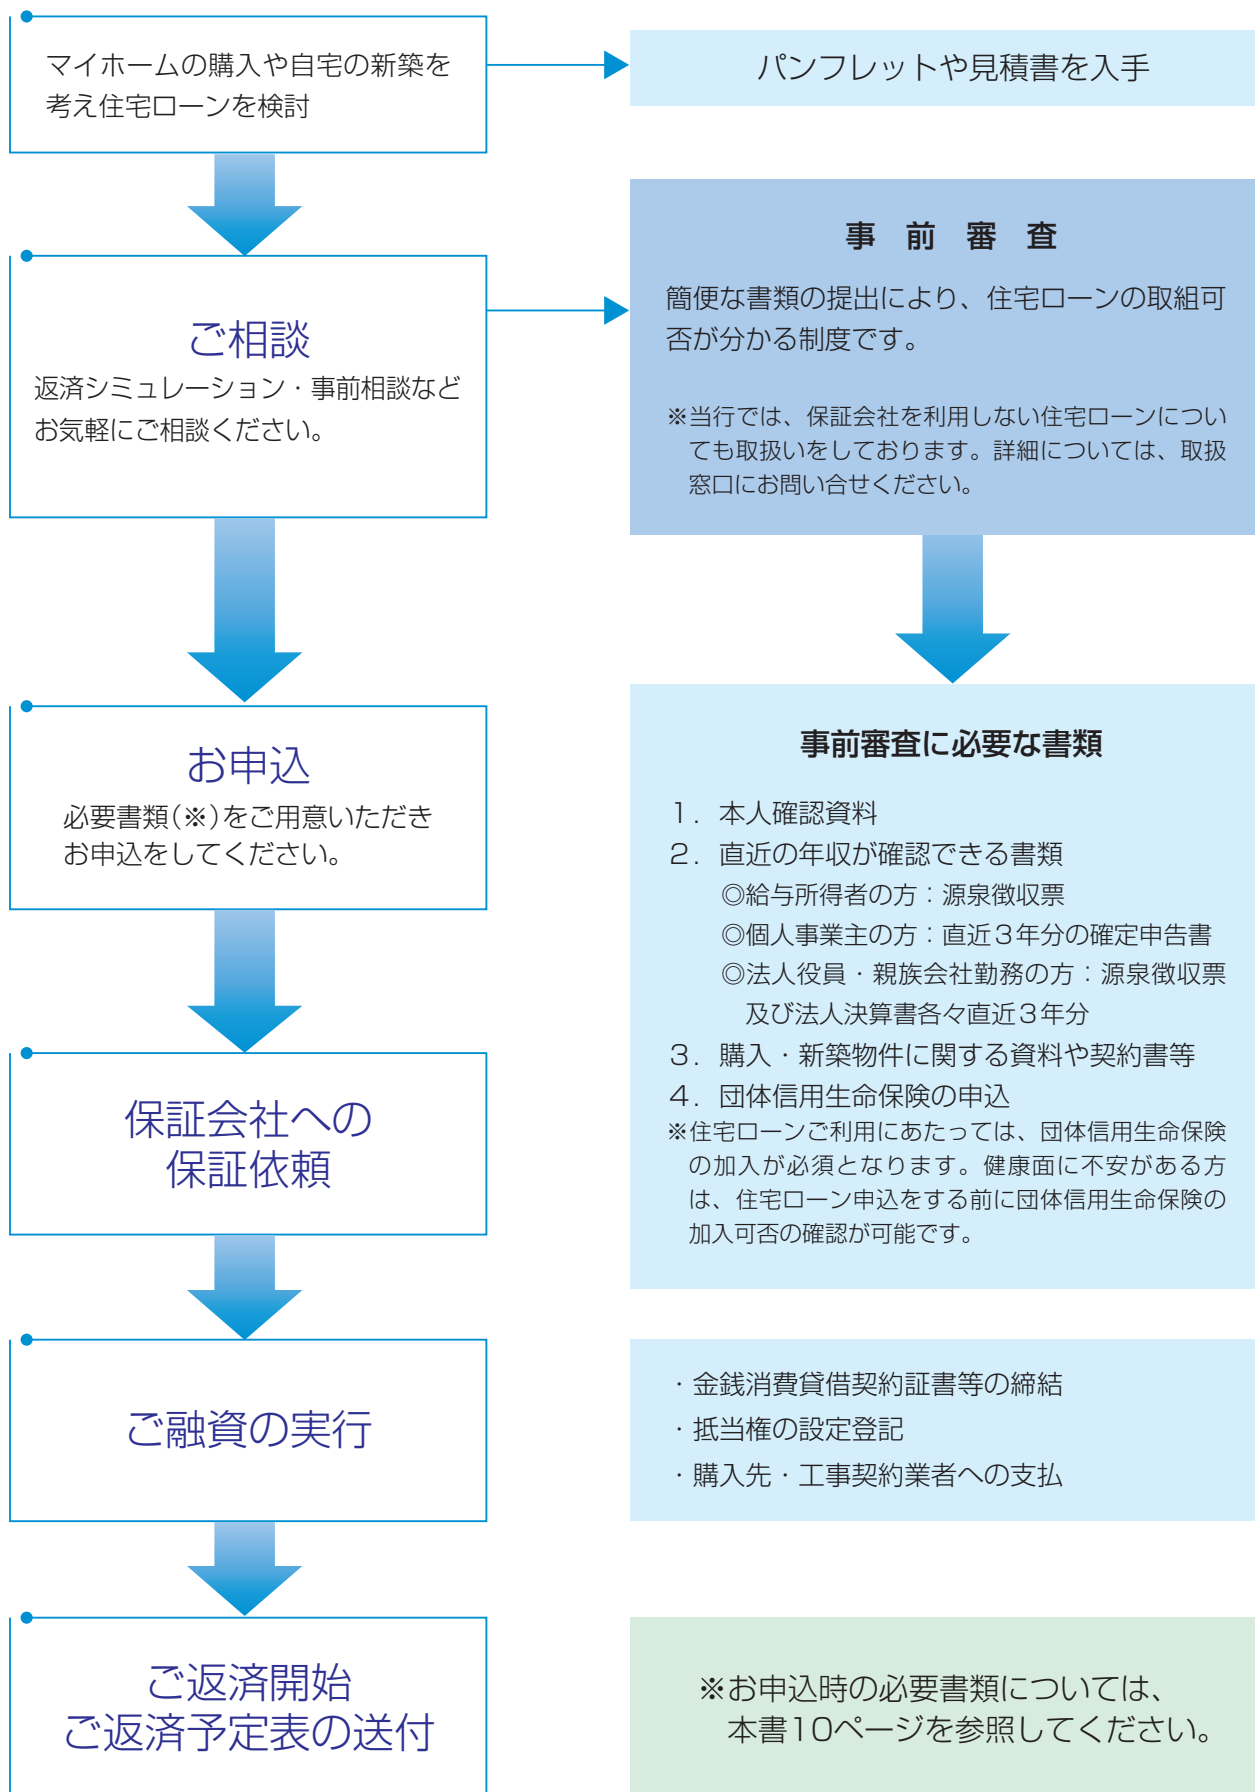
マイホームの購入や自宅の新築を考え住宅ローンを検討

パンフレットや見積書を入手

ご相談
返済シミュレーション・事前相談などお気軽にご相談ください。

事 前 審 査
簡便な書類の提出により、住宅ローンの取組可否が分かる制度です。

※当行では、保証会社を利用しない住宅ローンについても取扱いをしております。詳細については、取扱窓口にお問い合せください。

お申込
必要書類(※)をご用意いただきお申込をしてください。

事前審査に必要な書類
1. 本人確認資料
2. 直近の年収が確認できる書類
◎給与所得者の方：源泉徴収票
◎個人事業主の方：直近3年分の確定申告書
◎法人役員・親族会社勤務の方：源泉徴収票及び法人決算書各々直近3年分
3. 購入・新築物件に関する資料や契約書等
4. 団体信用生命保険の申込
※住宅ローンご利用にあたっては、団体信用生命保険の加入が必須となります。健康面に不安がある方は、住宅ローン申込をする前に団体信用生命保険の加入可否の確認が可能です。

保証会社への
保証依頼

ご融資の実行

・金銭消費貸借契約証書等の締結
・抵当権の設定登記
・購入先・工事契約業者への支払

ご返済開始
ご返済予定表の送付

※お申込時の必要書類については、本書10ページを参照してください。